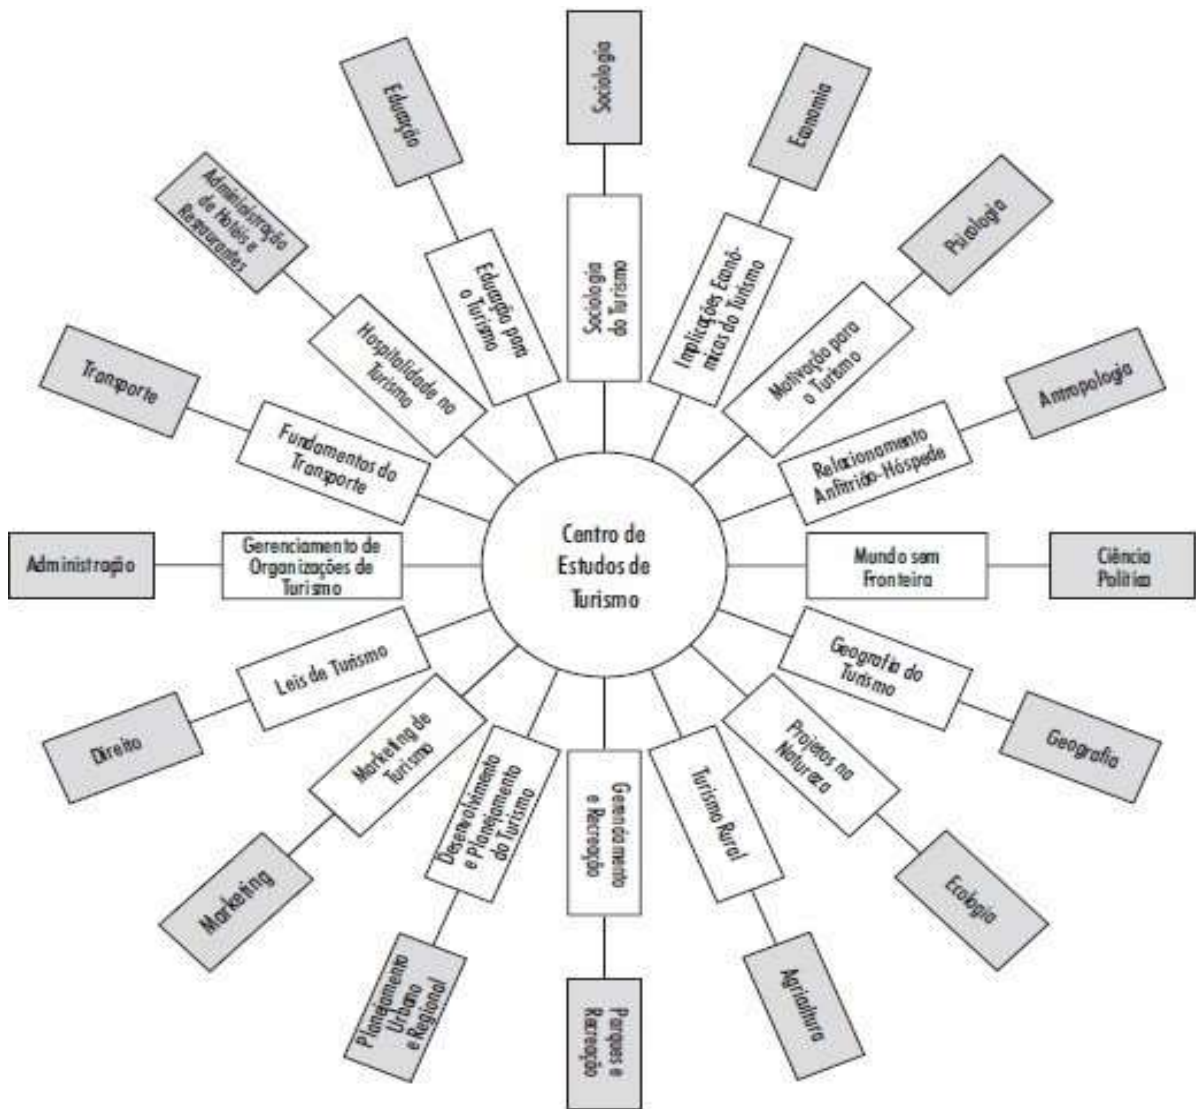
Centro de Estudos de Turismo

Sociologia

Sociologia do Turismo

Economia

Implicações Econômicos do Turismo

Psicologia

Motivação para o Turismo

Antropologia

Relacionamento Anfitrião-Hóspede

Ciência Política

Mundo sem Fronteira

Geografia

Geografia do Turismo

Ecologia

Projetos na Natureza

Agricultura

Turismo Rural

Parques e Recreação

Gerenciamento e Recreação

Planejamento Urbano e Regional

Desenvolvimento e Planejamento do Turismo

Marketing

Marketing de Turismo

Direito

Leis de Turismo

Administração

Gerenciamento de Organizações de Turismo

Transporte

Fundamentos do Transporte

Administração de Hotéis e Restaurantes

Hospitalidade no Turismo

Educação

Educação para o Turismo